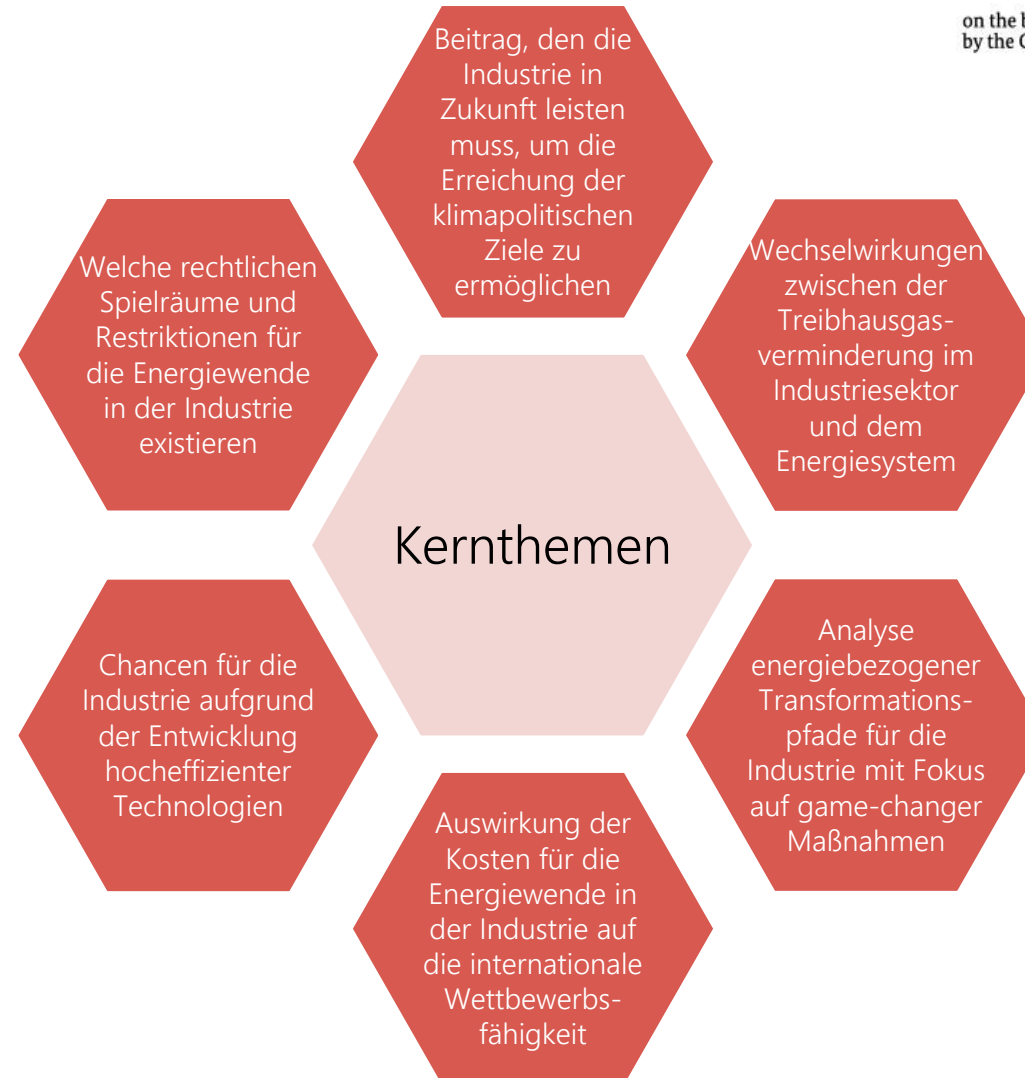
on the b
by the C

Beitrag, den die Industrie in Zukunft leisten muss, um die Erreichung der klimapolitischen Ziele zu ermöglichen

Welche rechtlichen Spielräume und Restriktionen für die Energiewende in der Industrie existieren

Wechselwirkungen zwischen der Treibhausgasverminderung im Industriesektor und dem Energiesystem

Kernthemen

Chancen für die Industrie aufgrund der Entwicklung hocheffizienter Technologien

Analyse energiebezogener Transformationspfade für die Industrie mit Fokus auf game-changer Maßnahmen

Auswirkung der Kosten für die Energiewende in der Industrie auf die internationale Wettbewerbsfähigkeit